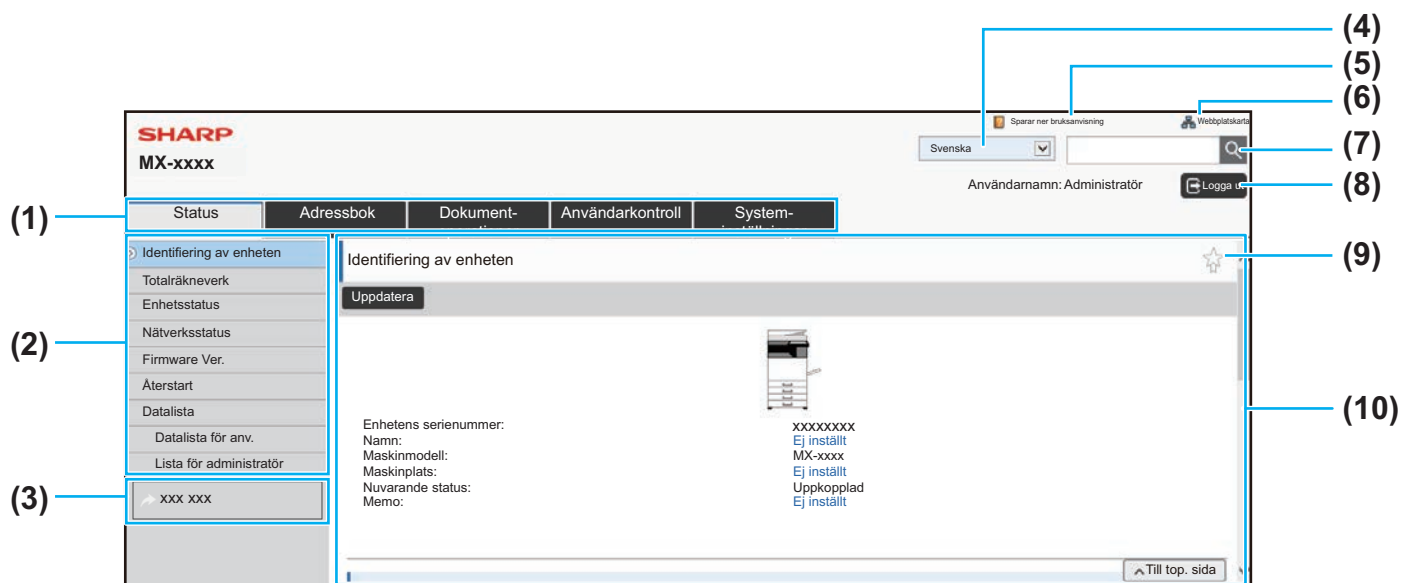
(4)
(5)
(6)
(7)
(8)
(1)
(9)
(2)
(10)
(3)

SHARP
MX-xxxx

Sparar ner bruksanvisning
Webbplatskarta
Svenska
Användarnamn: Administratör
Logga u

Status
Adressbok
Dokument-
Användarkontroll
System-

Identifiering av enheten
Totalräkneverk
Enhetsstatus
Nätverksstatus
Firmware Ver.
Återstart
Datalista
Datalista för anv.
Lista för administratör
xxx xxx

Identifiering av enheten
Uppdatera

| | |
|---|---|
| Enhetens serienummer: | xxxxxxxx |
| Namn: | Ej inställt |
| Maskinmodell: | MX-xxxx |
| Maskinplats: | Ej inställt |
| Nuvarande status: | Uppkopplad |
| Memo: | Ej inställt |

Till top. sida